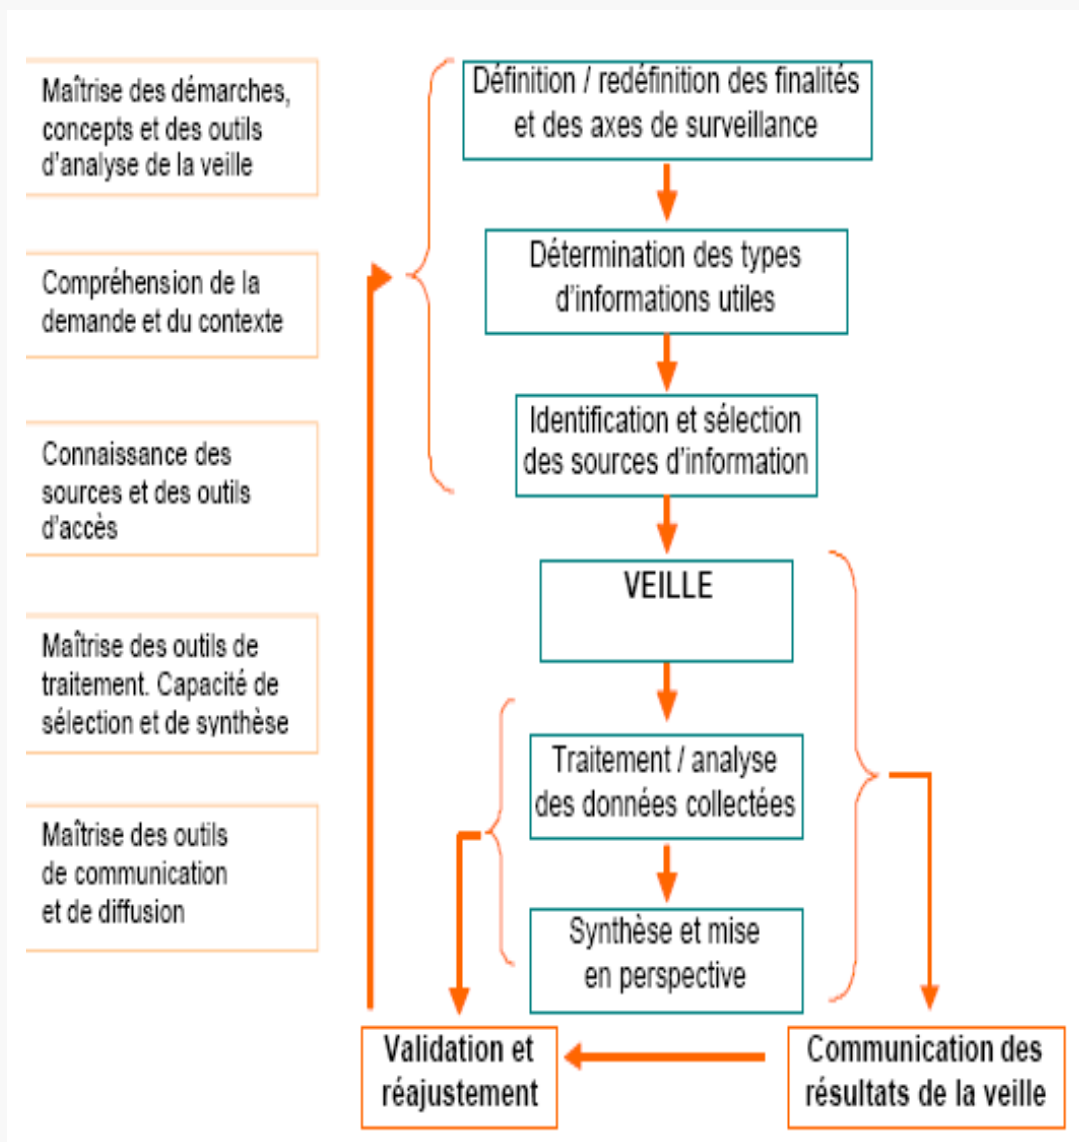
Maîtrise des démarches, concepts et des outils d'analyse de la veille

Compréhension de la demande et du contexte

Connaissance des sources et des outils d'accès

Maîtrise des outils de traitement. Capacité de sélection et de synthèse

Maîtrise des outils de communication et de diffusion

Définition / redéfinition des finalités et des axes de surveillance

Détermination des types d'informations utiles

Identification et sélection des sources d'information

VEILLE

Traitement / analyse des données collectées

Synthèse et mise en perspective

Validation et réajustement

Communication des résultats de la veille